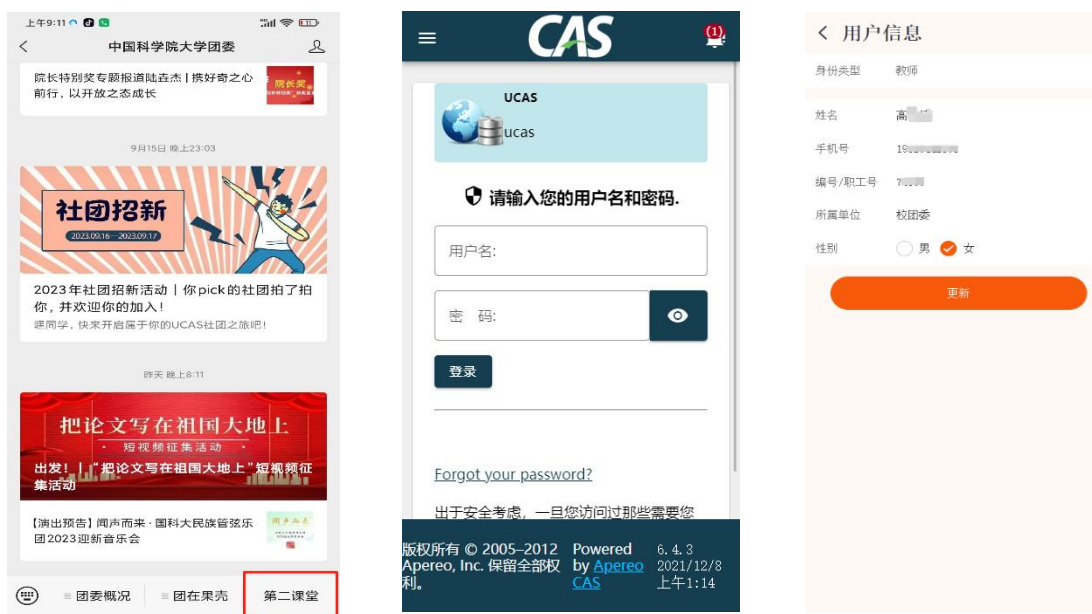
上午9:11

中国科学院大学团委

院长特别奖专题报道陆垚杰｜携好奇之心前行，以开放之态成长

院长奖

9月15日 晚上23:03

社团招新

2023.09.16 — 2023.09.17

2023年社团招新活动｜你pick的社团拍了拍你，并欢迎你的加入！

嘿同学，快来开启属于你的UCAS社团之旅吧！

昨天 晚上8:11

把论文写在祖国大地上

短视频征集活动

出发！｜"把论文写在祖国大地上"短视频征集活动

【演出预告】闻声而来 · 国科大民族管弦乐团2023迎新音乐会

团委概况

团在果壳

第二课堂

CAS

(1)

UCAS

ucas

请输入您的用户名和密码.

用户名:

密 码:

登录

Forgot your password?

出于安全考虑，一旦您访问过那些需要您

版权所有 © 2005–2012 Apereo, Inc. 保留全部权利。

Powered by Apereo CAS

6.4.3
2021/12/8
上午1:14

用户信息

身份类型 教师

姓名 高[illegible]

手机号 19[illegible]

编号/职工号 7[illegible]

所属单位 校团委

性别 男 女

更新